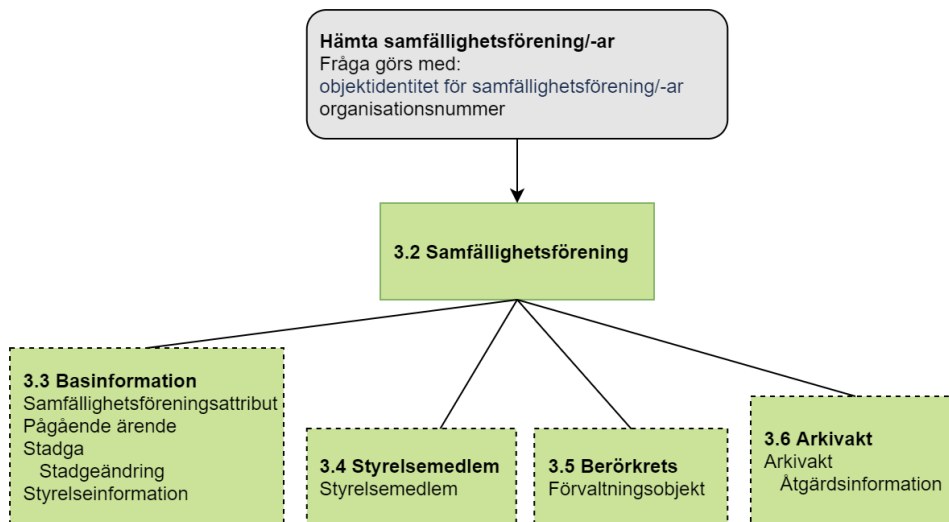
Hämta samfällighetsförening/-ar
Fråga görs med:
objektidentitet för samfällighetsförening/-ar
organisationsnummer

3.2 Samfällighetsförening

3.3 Basinformation
Samfällighetsföreningsattribut
Pågående ärende
Stadga
Stadgeändring
Styrelseinformation

3.4 Styrelsemedlem
Styrelsemedlem

3.5 Berörkrets
Förvaltningsobjekt

3.6 Arkivakt
Arkivakt
Åtgärdsinformation